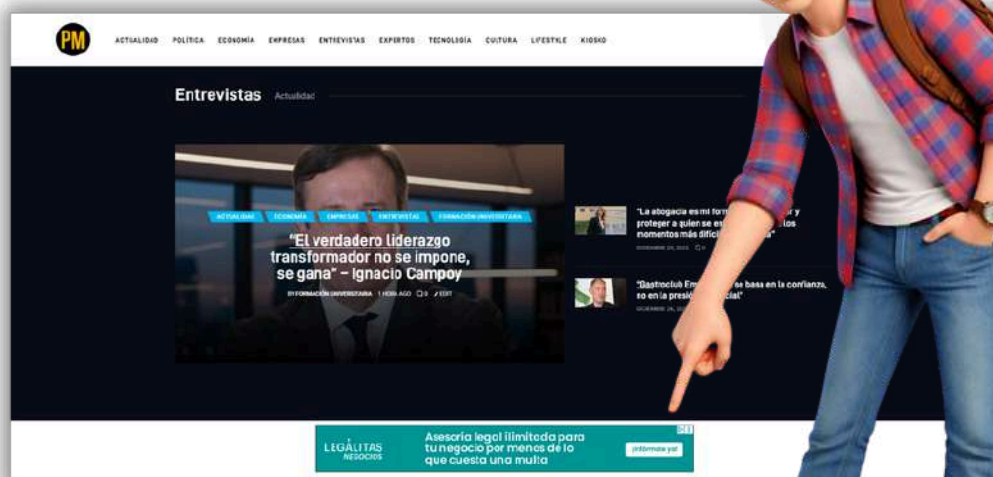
PM

ACTUALIDAD POLÍTICA ECONOMÍA EMPRESAS ENTREVISTAS EXPERTOS TECNOLOGÍA CULTURA LIFESTYLE KIOSKO

Entrevistas Actualidad

ACTUALIDAD ECONOMÍA EMPRESAS ENTREVISTAS FORMACIÓN UNIVERSITARIA

"El verdadero liderazgo transformador no se impone, se gana" – Ignacio Campoy

BY FORMACIÓN UNIVERSITARIA 1 HORA AGO 0 EDIT

"La abogacía es mi form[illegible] y proteger a quien se e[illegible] los momentos más difíci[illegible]"

DICIEMBRE 26, 2023 0

"Gastroclub Em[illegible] se basa en la confianza, no en la presi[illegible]cial"

DICIEMBRE 26, 2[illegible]

LEGÁLITAS NEGOCIOS

Asesoría legal ilimitada para tu negocio por menos de lo que cuesta una multa

¡Infórmate ya!